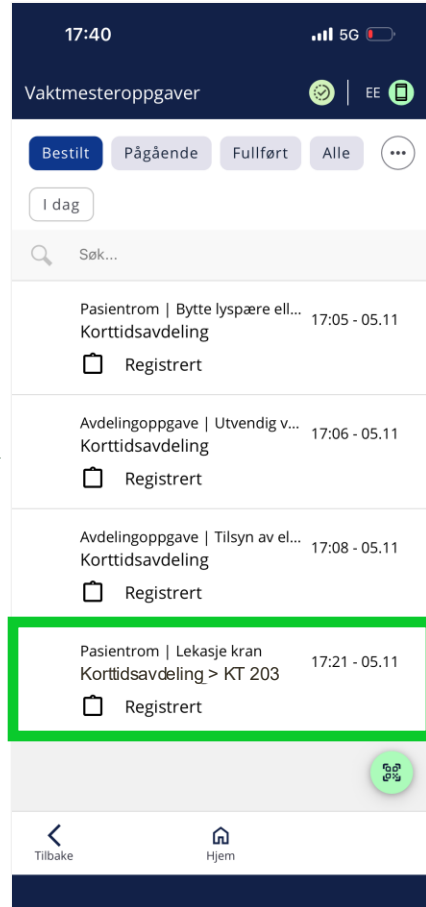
17:40

5G

Vaktmesteroppgaver

EE

Bestilt

Pågående

Fullført

Alle

I dag

Søk...

Pasientrom | Bytte lyspære ell...
Korttidsavdeling
17:05 - 05.11
Registrert

Avdelingoppgave | Utvendig v...
Korttidsavdeling
17:06 - 05.11
Registrert

Avdelingoppgave | Tilsyn av el...
Korttidsavdeling
17:08 - 05.11
Registrert

Pasientrom | Lekasje kran
Korttidsavdeling > KT 203
17:21 - 05.11
Registrert

Tilbake

Hjem